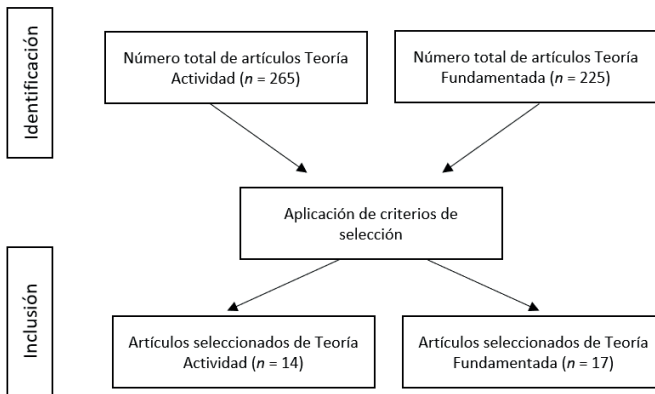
Identificación

Número total de artículos Teoría Actividad ($n$ = 265)

Número total de artículos Teoría Fundamentada ($n$ = 225)

Aplicación de criterios de selección

Inclusión

Artículos seleccionados de Teoría Actividad ($n$ = 14)

Artículos seleccionados de Teoría Fundamentada ($n$ = 17)